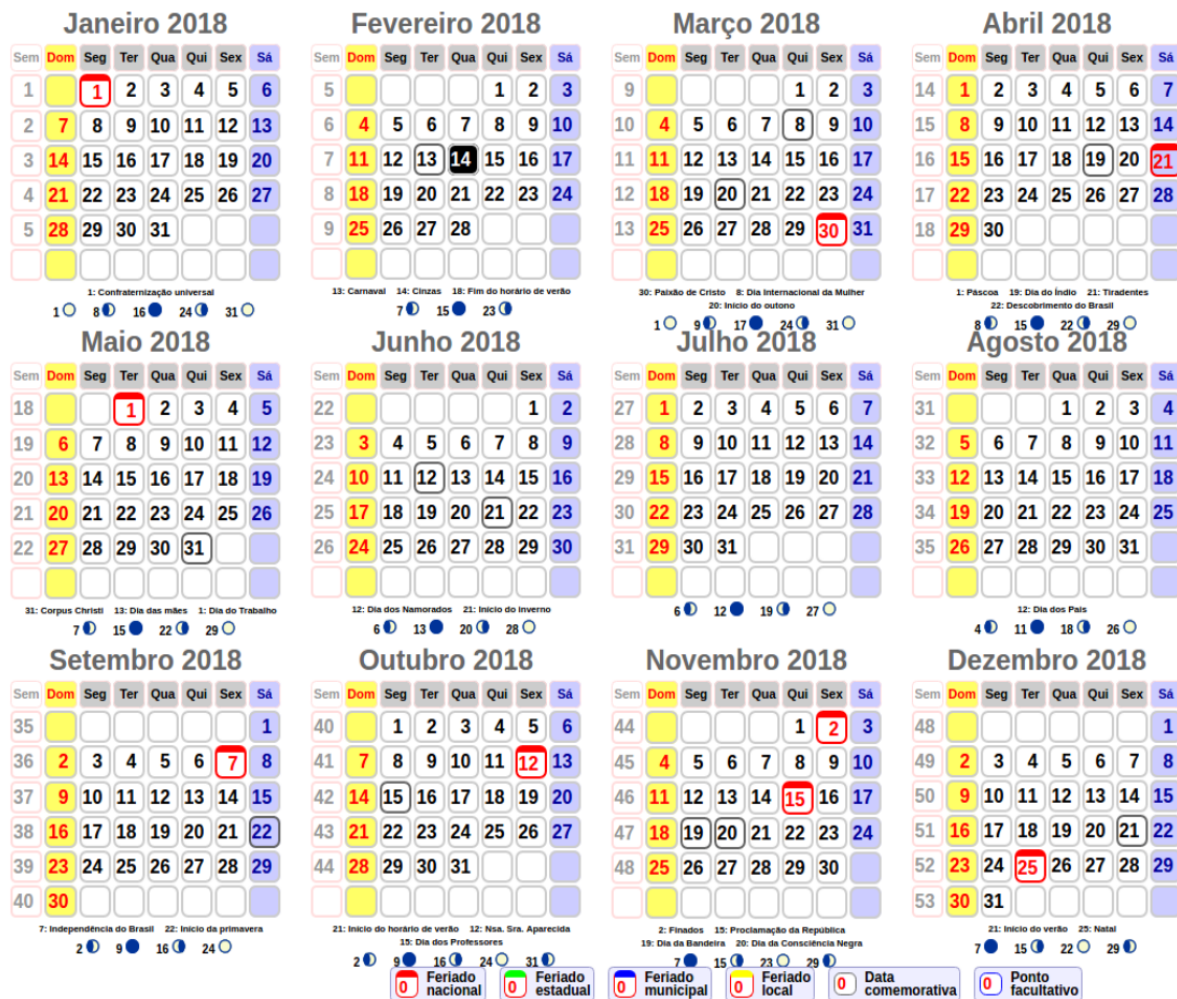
Janeiro 2018

| Sem | Dom | Seg | Ter | Qua | Qui | Sex | Sá |
|---|---|---|---|---|---|---|---|
| 1 | | 1 | 2 | 3 | 4 | 5 | 6 |
| 2 | 7 | 8 | 9 | 10 | 11 | 12 | 13 |
| 3 | 14 | 15 | 16 | 17 | 18 | 19 | 20 |
| 4 | 21 | 22 | 23 | 24 | 25 | 26 | 27 |
| 5 | 28 | 29 | 30 | 31 | | | |

1: Confraternização universal

1 8 16 24 31

Fevereiro 2018

| Sem | Dom | Seg | Ter | Qua | Qui | Sex | Sá |
|---|---|---|---|---|---|---|---|
| 5 | | | | | 1 | 2 | 3 |
| 6 | 4 | 5 | 6 | 7 | 8 | 9 | 10 |
| 7 | 11 | 12 | 13 | 14 | 15 | 16 | 17 |
| 8 | 18 | 19 | 20 | 21 | 22 | 23 | 24 |
| 9 | 25 | 26 | 27 | 28 | | | |

13: Carnaval 14: Cinzas 18: Fim do horário de verão

7 15 23

Março 2018

| Sem | Dom | Seg | Ter | Qua | Qui | Sex | Sá |
|---|---|---|---|---|---|---|---|
| 9 | | | | | 1 | 2 | 3 |
| 10 | 4 | 5 | 6 | 7 | 8 | 9 | 10 |
| 11 | 11 | 12 | 13 | 14 | 15 | 16 | 17 |
| 12 | 18 | 19 | 20 | 21 | 22 | 23 | 24 |
| 13 | 25 | 26 | 27 | 28 | 29 | 30 | 31 |

30: Paixão de Cristo 8: Dia Internacional da Mulher
20: Início do outono

1 9 17 24 31

Abril 2018

| Sem | Dom | Seg | Ter | Qua | Qui | Sex | Sá |
|---|---|---|---|---|---|---|---|
| 14 | 1 | 2 | 3 | 4 | 5 | 6 | 7 |
| 15 | 8 | 9 | 10 | 11 | 12 | 13 | 14 |
| 16 | 15 | 16 | 17 | 18 | 19 | 20 | 21 |
| 17 | 22 | 23 | 24 | 25 | 26 | 27 | 28 |
| 18 | 29 | 30 | | | | | |

1: Páscoa 19: Dia do Índio 21: Tiradentes
22: Descobrimento do Brasil

8 15 22 29

Maio 2018

| Sem | Dom | Seg | Ter | Qua | Qui | Sex | Sá |
|---|---|---|---|---|---|---|---|
| 18 | | | 1 | 2 | 3 | 4 | 5 |
| 19 | 6 | 7 | 8 | 9 | 10 | 11 | 12 |
| 20 | 13 | 14 | 15 | 16 | 17 | 18 | 19 |
| 21 | 20 | 21 | 22 | 23 | 24 | 25 | 26 |
| 22 | 27 | 28 | 29 | 30 | 31 | | |

31: Corpus Christi 13: Dia das mães 1: Dia do Trabalho

7 15 22 29

Junho 2018

| Sem | Dom | Seg | Ter | Qua | Qui | Sex | Sá |
|---|---|---|---|---|---|---|---|
| 22 | | | | | | 1 | 2 |
| 23 | 3 | 4 | 5 | 6 | 7 | 8 | 9 |
| 24 | 10 | 11 | 12 | 13 | 14 | 15 | 16 |
| 25 | 17 | 18 | 19 | 20 | 21 | 22 | 23 |
| 26 | 24 | 25 | 26 | 27 | 28 | 29 | 30 |

12: Dia dos Namorados 21: Início do inverno

6 13 20 28

Julho 2018

| Sem | Dom | Seg | Ter | Qua | Qui | Sex | Sá |
|---|---|---|---|---|---|---|---|
| 27 | 1 | 2 | 3 | 4 | 5 | 6 | 7 |
| 28 | 8 | 9 | 10 | 11 | 12 | 13 | 14 |
| 29 | 15 | 16 | 17 | 18 | 19 | 20 | 21 |
| 30 | 22 | 23 | 24 | 25 | 26 | 27 | 28 |
| 31 | 29 | 30 | 31 | | | | |

6 12 19 27

Agosto 2018

| Sem | Dom | Seg | Ter | Qua | Qui | Sex | Sá |
|---|---|---|---|---|---|---|---|
| 31 | | | | 1 | 2 | 3 | 4 |
| 32 | 5 | 6 | 7 | 8 | 9 | 10 | 11 |
| 33 | 12 | 13 | 14 | 15 | 16 | 17 | 18 |
| 34 | 19 | 20 | 21 | 22 | 23 | 24 | 25 |
| 35 | 26 | 27 | 28 | 29 | 30 | 31 | |

12: Dia dos Pais

4 11 18 26

Setembro 2018

| Sem | Dom | Seg | Ter | Qua | Qui | Sex | Sá |
|---|---|---|---|---|---|---|---|
| 35 | | | | | | | 1 |
| 36 | 2 | 3 | 4 | 5 | 6 | 7 | 8 |
| 37 | 9 | 10 | 11 | 12 | 13 | 14 | 15 |
| 38 | 16 | 17 | 18 | 19 | 20 | 21 | 22 |
| 39 | 23 | 24 | 25 | 26 | 27 | 28 | 29 |
| 40 | 30 | | | | | | |

7: Independência do Brasil 22: Início da primavera

2 9 16 24

Outubro 2018

| Sem | Dom | Seg | Ter | Qua | Qui | Sex | Sá |
|---|---|---|---|---|---|---|---|
| 40 | | 1 | 2 | 3 | 4 | 5 | 6 |
| 41 | 7 | 8 | 9 | 10 | 11 | 12 | 13 |
| 42 | 14 | 15 | 16 | 17 | 18 | 19 | 20 |
| 43 | 21 | 22 | 23 | 24 | 25 | 26 | 27 |
| 44 | 28 | 29 | 30 | 31 | | | |

21: Início do horário de verão 12: Nsa. Sra. Aparecida
15: Dia dos Professores

2 9 16 24 31

Novembro 2018

| Sem | Dom | Seg | Ter | Qua | Qui | Sex | Sá |
|---|---|---|---|---|---|---|---|
| 44 | | | | | 1 | 2 | 3 |
| 45 | 4 | 5 | 6 | 7 | 8 | 9 | 10 |
| 46 | 11 | 12 | 13 | 14 | 15 | 16 | 17 |
| 47 | 18 | 19 | 20 | 21 | 22 | 23 | 24 |
| 48 | 25 | 26 | 27 | 28 | 29 | 30 | |

2: Finados 15: Proclamação da República
19: Dia da Bandeira 20: Dia da Consciência Negra

7 15 23 29

Dezembro 2018

| Sem | Dom | Seg | Ter | Qua | Qui | Sex | Sá |
|---|---|---|---|---|---|---|---|
| 48 | | | | | | | 1 |
| 49 | 2 | 3 | 4 | 5 | 6 | 7 | 8 |
| 50 | 9 | 10 | 11 | 12 | 13 | 14 | 15 |
| 51 | 16 | 17 | 18 | 19 | 20 | 21 | 22 |
| 52 | 23 | 24 | 25 | 26 | 27 | 28 | 29 |
| 53 | 30 | 31 | | | | | |

21: Início do verão 25: Natal

7 15 22 29

0 Feriado nacional 0 Feriado estadual 0 Feriado municipal 0 Feriado local 0 Data comemorativa 0 Ponto facultativo